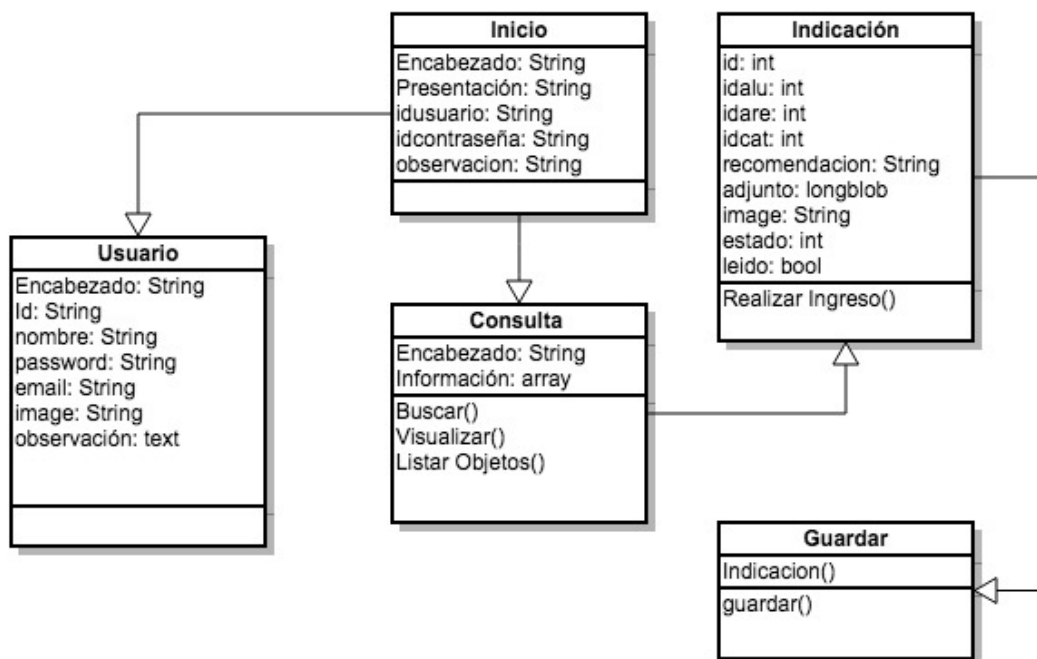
Inicio
Encabezado: String
Presentación: String
idusuario: String
idcontraseña: String
observacion: String

Indicación
id: int
idalu: int
idare: int
idcat: int
recomendacion: String
adjunto: longblob
image: String
estado: int
leido: bool
Realizar Ingreso()

Usuario
Encabezado: String
Id: String
nombre: String
password: String
email: String
image: String
observación: text

Consulta
Encabezado: String
Información: array
Buscar()
Visualizar()
Listar Objetos()

Guardar
Indicacion()
guardar()